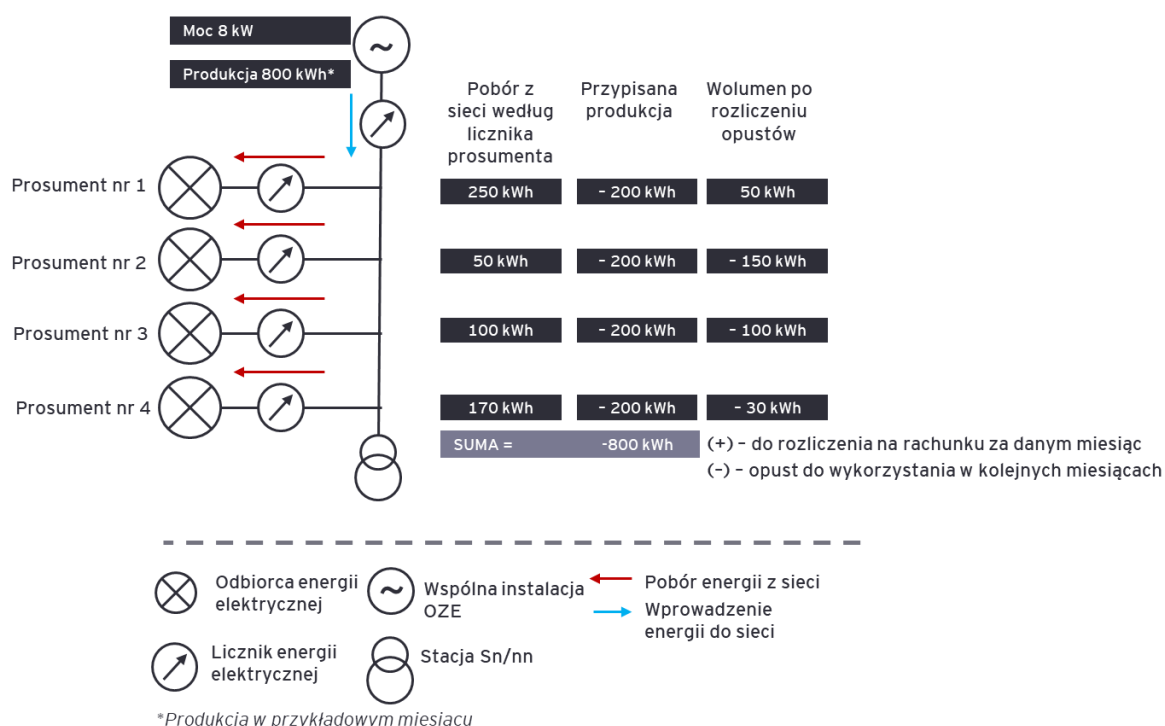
Moc 8 kW

Produkcja 800 kWh*

Pobór z sieci według licznika prosumenta

Przypisana produkcja

Wolumen po rozliczeniu opustów

Prosument nr 1

Prosument nr 2

Prosument nr 3

Prosument nr 4

| Pobór z sieci według licznika prosumenta | Przypisana produkcja | Wolumen po rozliczeniu opustów |
|---|---|---|
| 250 kWh | - 200 kWh | 50 kWh |
| 50 kWh | - 200 kWh | - 150 kWh |
| 100 kWh | - 200 kWh | - 100 kWh |
| 170 kWh | - 200 kWh | - 30 kWh |

SUMA = -800 kWh

(+) – do rozliczenia na rachunku za danym miesiąc

(–) – opust do wykorzystania w kolejnych miesiącach

Odbiorca energii elektrycznej

Wspólna instalacja OZE

Pobór energii z sieci

Wprowadzenie energii do sieci

Licznik energii elektrycznej

Stacja Sn/nn

*Produkcja w przykładowym miesiącu